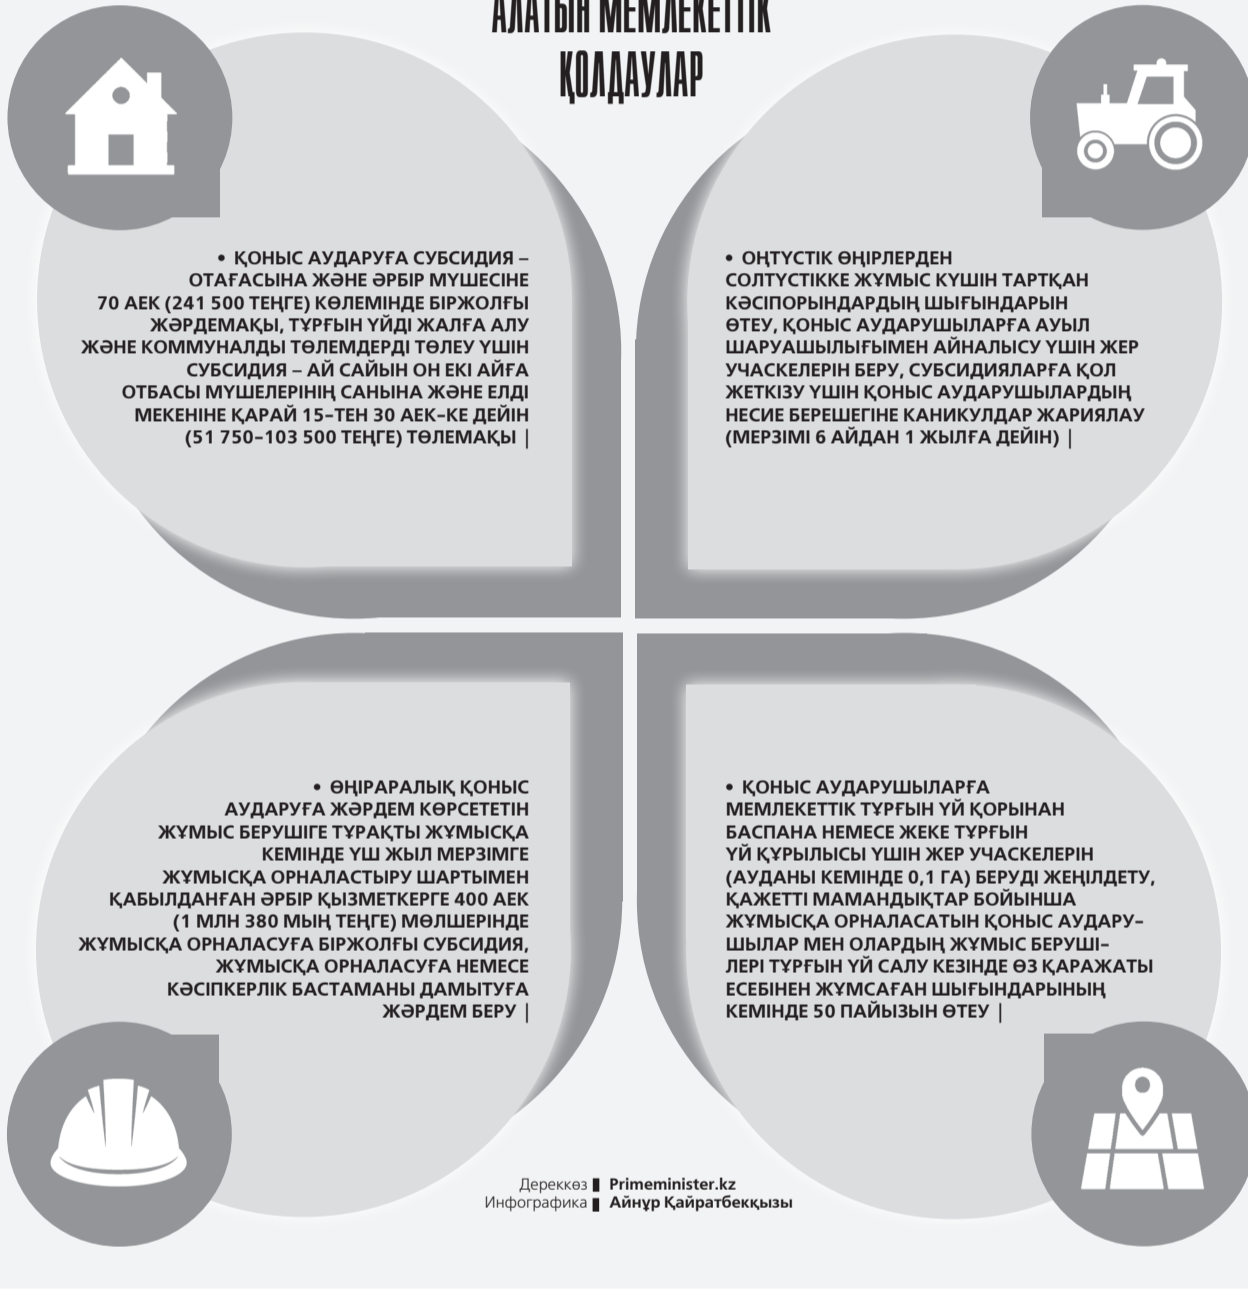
АЛАТЫН МЕМЛЕКЕТТІК ҚОЛДАУЛАР

• ҚОНЫС АУДАРУҒА СУБСИДИЯ – ОТАҒАСЫНА ЖӘНЕ ӘРБІР МҮШЕСІНЕ 70 АЕК (241 500 ТЕҢГЕ) КӨЛЕМІНДЕ БІРЖОЛҒЫ ЖӘРДЕМАҚЫ, ТҰРҒЫН ҮЙДІ ЖАЛҒА АЛУ ЖӘНЕ КОММУНАЛДЫ ТӨЛЕМДЕРДІ ТӨЛЕУ ҮШІН СУБСИДИЯ – АЙ САЙЫН ОН ЕКІ АЙҒА ОТБАСЫ МҮШЕЛЕРІНІҢ САНЫНА ЖӘНЕ ЕЛДІ МЕКЕНІНЕ ҚАРАЙ 15–ТЕН 30 АЕК–КЕ ДЕЙІН (51 750–103 500 ТЕҢГЕ) ТӨЛЕМАҚЫ |

• ОҢТҮСТІК ӨҢІРЛЕРДЕН СОЛТҮСТІККЕ ЖҰМЫС КҮШІН ТАРТҚАН КӘСІПОРЫНДАРДЫҢ ШЫҒЫНДАРЫН ӨТЕУ, ҚОНЫС АУДАРУШЫЛАРҒА АУЫЛ ШАРУАШЫЛЫҒЫМЕН АЙНАЛЫСУ ҮШІН ЖЕР УЧАСКЕЛЕРІН БЕРУ, СУБСИДИЯЛАРҒА ҚОЛ ЖЕТКІЗУ ҮШІН ҚОНЫС АУДАРУШЫЛАРДЫҢ НЕСИЕ БЕРЕШЕГІНЕ КАНИКУЛДАР ЖАРИЯЛАУ (МЕРЗІМІ 6 АЙДАН 1 ЖЫЛҒА ДЕЙІН) |

• ӨҢІРАРАЛЫҚ ҚОНЫС АУДАРУҒА ЖӘРДЕМ КӨРСЕТЕТІН ЖҰМЫС БЕРУШІГЕ ТҰРАҚТЫ ЖҰМЫСҚА КЕМІНДЕ ҮШ ЖЫЛ МЕРЗІМГЕ ЖҰМЫСҚА ОРНАЛАСТЫРУ ШАРТЫМЕН ҚАБЫЛДАНҒАН ӘРБІР ҚЫЗМЕТКЕРГЕ 400 АЕК (1 МЛН 380 МЫҢ ТЕҢГЕ) МӨЛШЕРІНДЕ ЖҰМЫСҚА ОРНАЛАСУҒА БІРЖОЛҒЫ СУБСИДИЯ, ЖҰМЫСҚА ОРНАЛАСУҒА НЕМЕСЕ КӘСІПКЕРЛІК БАСТАМАНЫ ДАМЫТУҒА ЖӘРДЕМ БЕРУ |

• ҚОНЫС АУДАРУШЫЛАРҒА МЕМЛЕКЕТТІК ТҰРҒЫН ҮЙ ҚОРЫНАН БАСПАНА НЕМЕСЕ ЖЕКЕ ТҰРҒЫН ҮЙ ҚҰРЫЛЫСЫ ҮШІН ЖЕР УЧАСКЕЛЕРІН (АУДАНЫ КЕМІНДЕ 0,1 ГА) БЕРУДІ ЖЕҢІЛДЕТУ, ҚАЖЕТТІ МАМАНДЫҚТАР БОЙЫНША ЖҰМЫСҚА ОРНАЛАСАТЫН ҚОНЫС АУДАРУШЫЛАР МЕН ОЛАРДЫҢ ЖҰМЫС БЕРУШІЛЕРІ ТҰРҒЫН ҮЙ САЛУ КЕЗІНДЕ ӨЗ ҚАРАЖАТЫ ЕСЕБІНЕН ЖҰМСАҒАН ШЫҒЫНДАРЫНЫҢ КЕМІНДЕ 50 ПАЙЫЗЫН ӨТЕУ |

Дереккөз ▌ Primeminister.kz
Инфографика ▌ Айнұр Қайратбекқызы